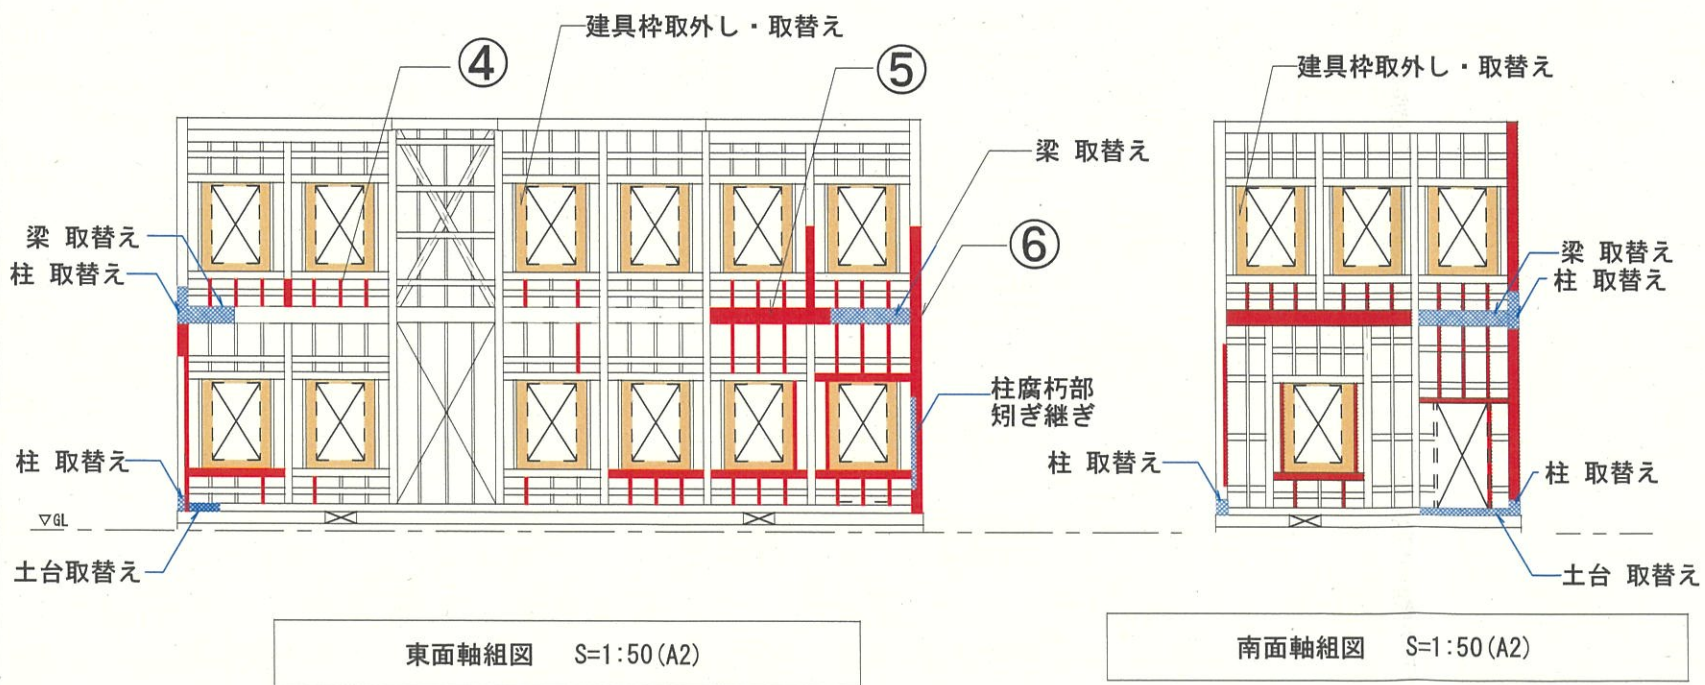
建具枠取外し・取替え
④
⑤
梁 取替え
⑥
梁 取替え
柱 取替え
柱腐朽部
矧ぎ継ぎ
柱 取替え
▽GL
土台取替え
東面軸組図 S=1:50(A2)

建具枠取外し・取替え
梁 取替え
柱 取替え
柱 取替え
柱 取替え
土台 取替え
南面軸組図 S=1:50(A2)